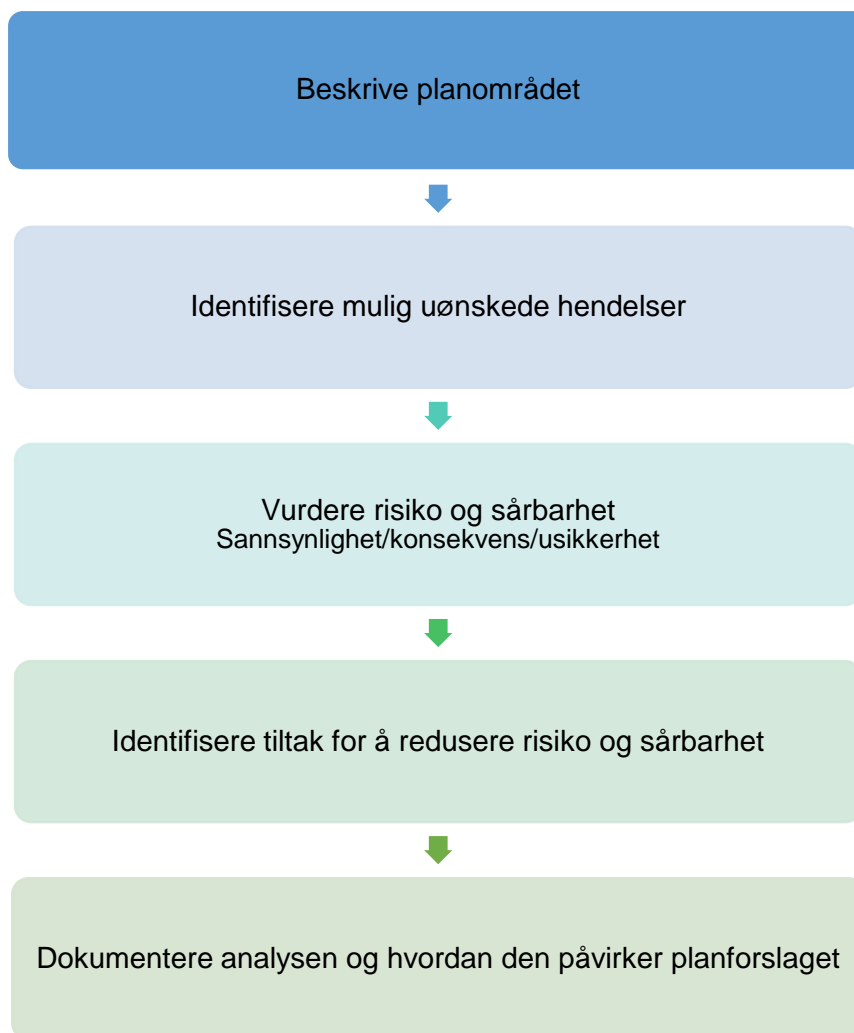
Beskrive planområdet

Identifisere mulig uønskede hendelser

Vurdere risiko og sårbarhet
Sannsynlighet/konsekvens/usikkerhet

Identifisere tiltak for å redusere risiko og sårbarhet

Dokumentere analysen og hvordan den påvirker planforslaget